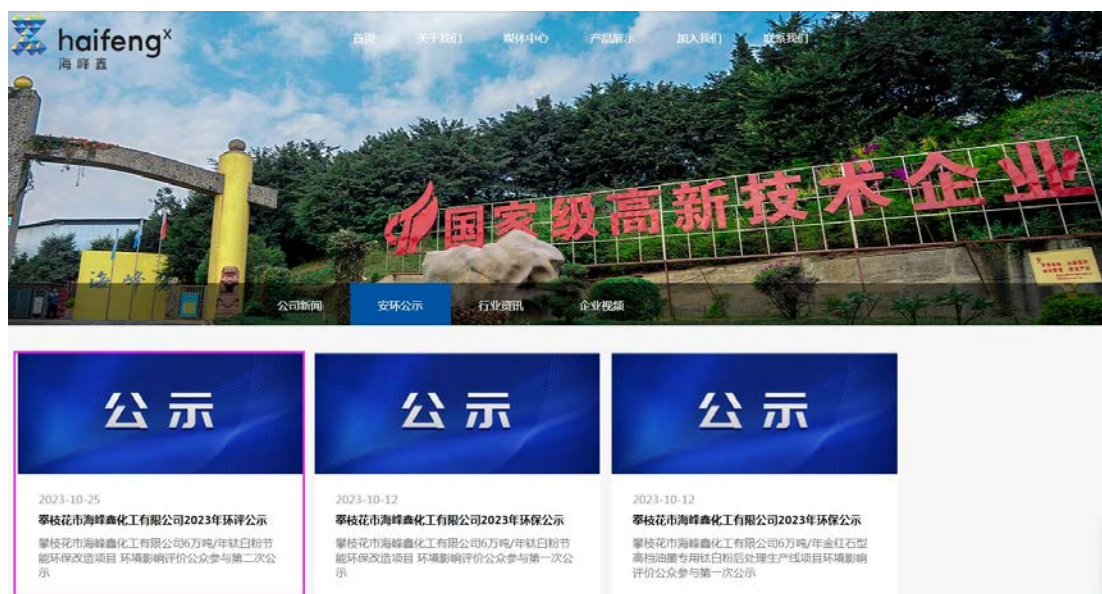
haifeng$^X$
海峰鑫

首页 关于我们 媒体中心 产品展示 加入我们 联系我们

国家级高新技术企业

公司新闻 安环公示 行业资讯 企业视频

公示

2023-10-25
攀枝花市海峰鑫化工有限公司2023年环评公示
攀枝花市海峰鑫化工有限公司6万吨/年钛白粉节能环保改造项目 环境影响评价公众参与第二次公示

公示

2023-10-12
攀枝花市海峰鑫化工有限公司2023年环保公示
攀枝花市海峰鑫化工有限公司6万吨/年钛白粉节能环保改造项目 环境影响评价公众参与第一次公示

公示

2023-10-12
攀枝花市海峰鑫化工有限公司2023年环保公示
攀枝花市海峰鑫化工有限公司6万吨/年金红石型高档油墨专用钛白粉后处理生产线项目环境影响评价公众参与第一次公示